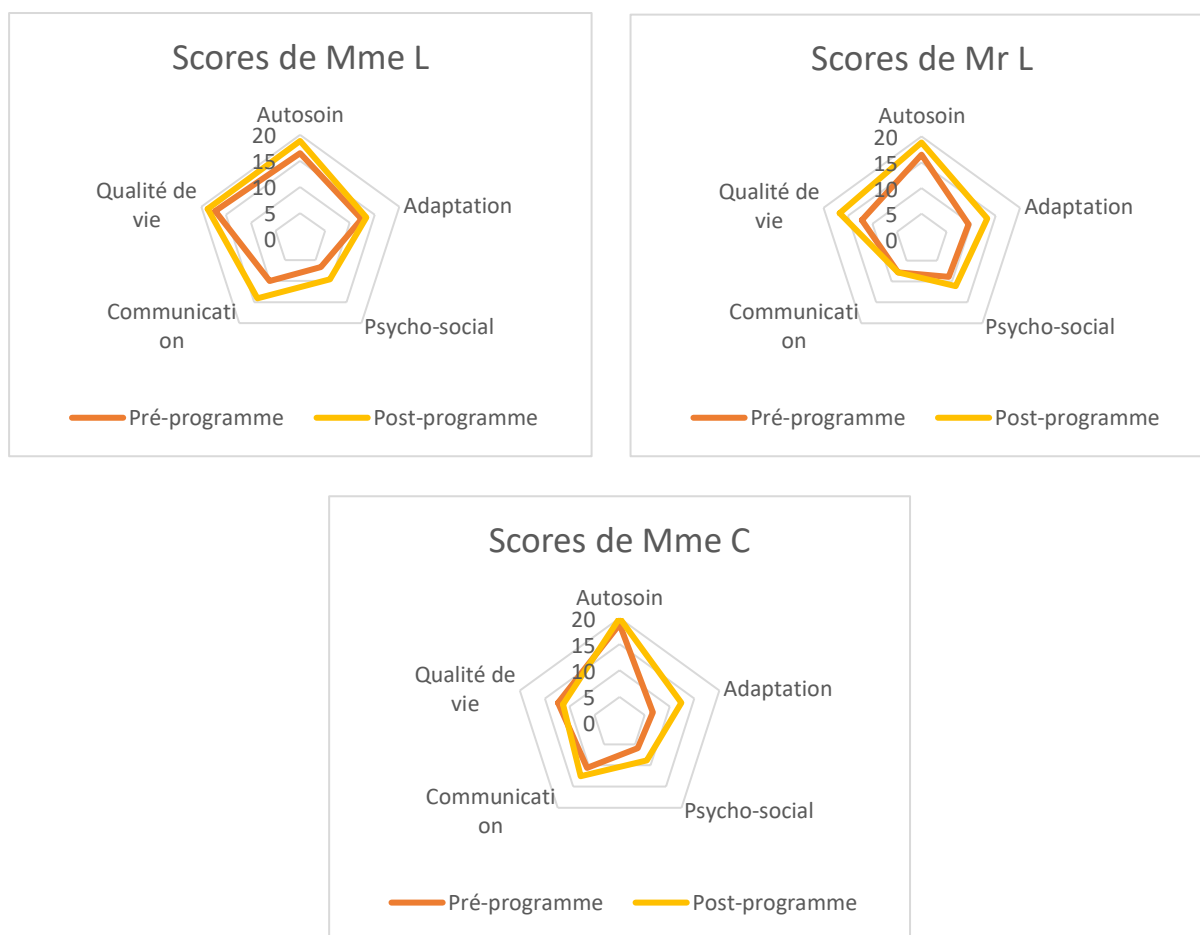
Scores de Mme L

Autosoin
20
15
10
5
0
Adaptation
Psycho-social
Communication
Qualité de vie

Pré-programme
Post-programme

Scores de Mr L

Autosoin
20
15
10
5
0
Adaptation
Psycho-social
Communication
Qualité de vie

Pré-programme
Post-programme

Scores de Mme C

Autosoin
20
15
10
5
0
Adaptation
Psycho-social
Communication
Qualité de vie

Pré-programme
Post-programme